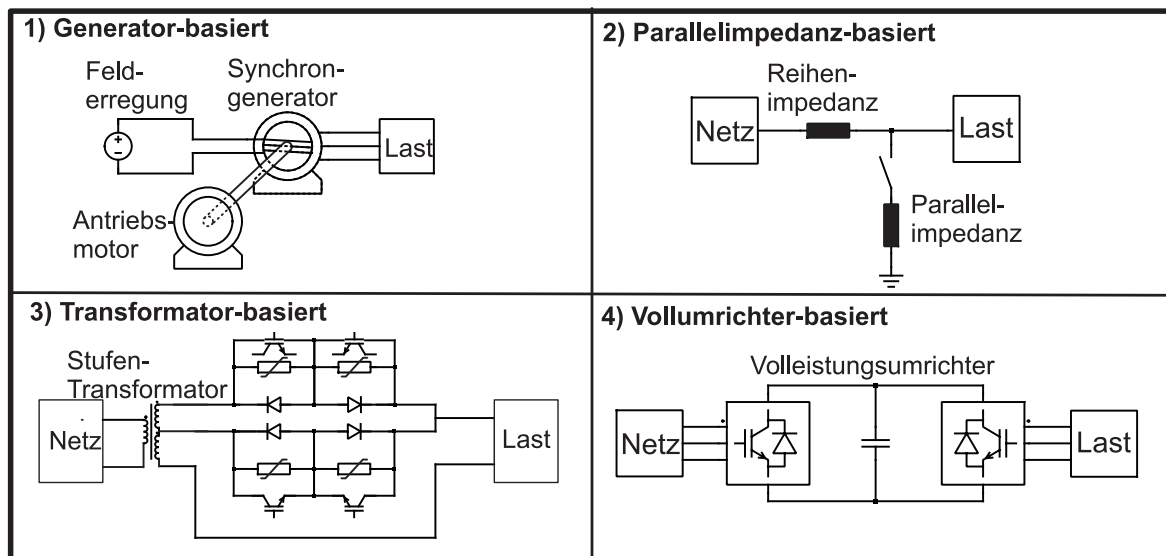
1) Generator-basiert

Feld-erregung

Synchron-generator

Last

Antriebs-motor

2) Parallelimpedanz-basiert

Reihen-impedanz

Netz

Last

Parallel-impedanz

3) Transformator-basiert

Stufen-Transformator

Netz

Last

4) Vollumrichter-basiert

Volleistungsumrichter

Netz

Last